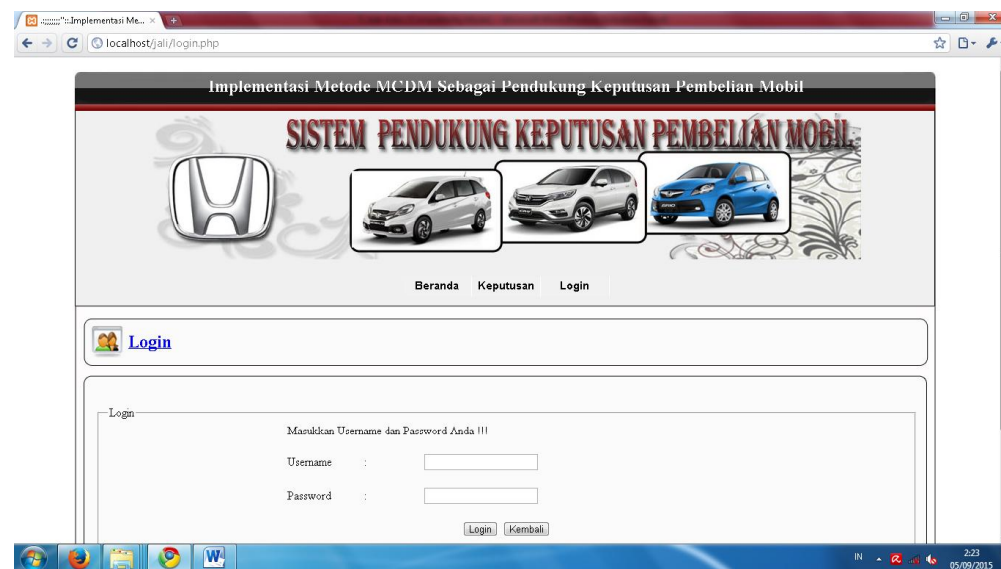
:::::::"::Implementasi Me... ×

localhost/jali/login.php

Implementasi Metode MCDM Sebagai Pendukung Keputusan Pembelian Mobil

SISTEM PENDUKUNG KEPUTUSAN PEMBELIAN MOBIL

Beranda Keputusan Login

Login

Login

Masukkan Username dan Password Anda !!!

Username :

Password :

Login Kembali

IN 2:23 05/09/2015